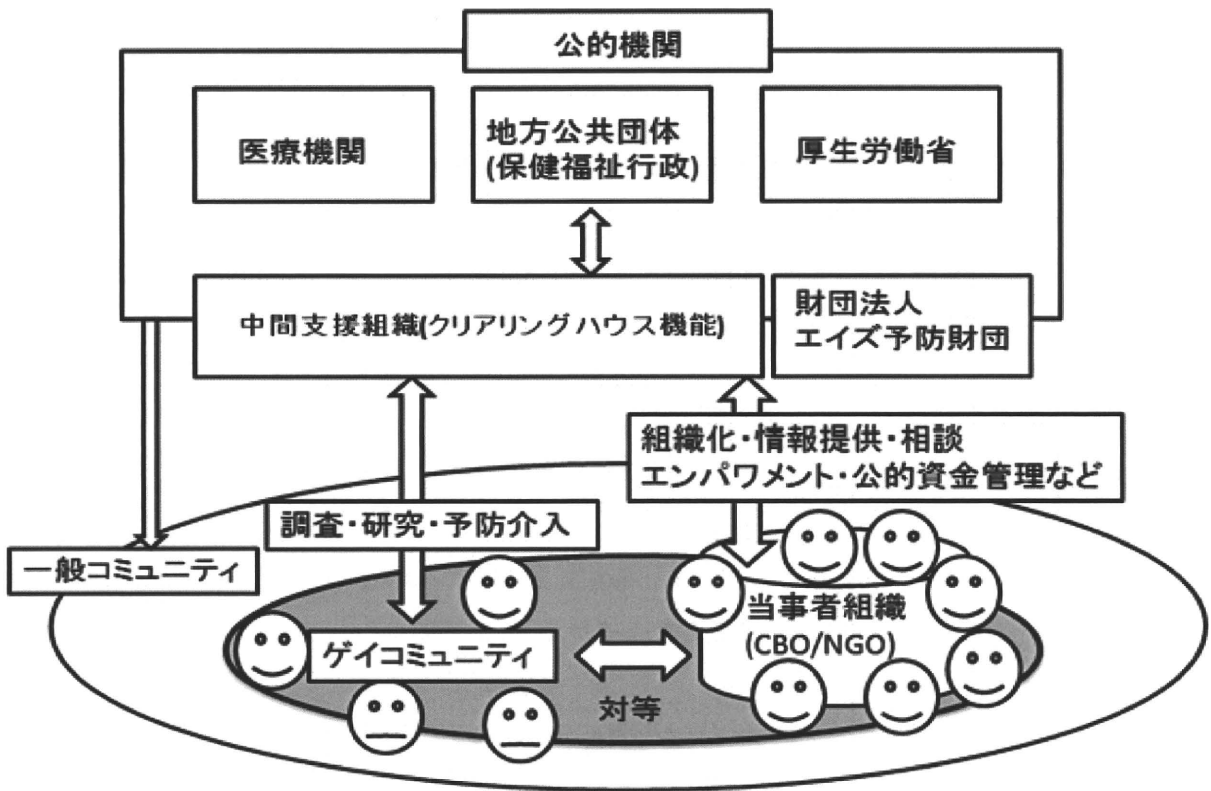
公的機関

医療機関

地方公共団体
(保健福祉行政)

厚生労働省

中間支援組織(クリアリングハウス機能)

財団法人
エイズ予防財団

組織化・情報提供・相談
エンパワメント・公的資金管理など

調査・研究・予防介入

一般コミュニティ

当事者組織
(CBO/NGO)

ゲイコミュニティ

対等